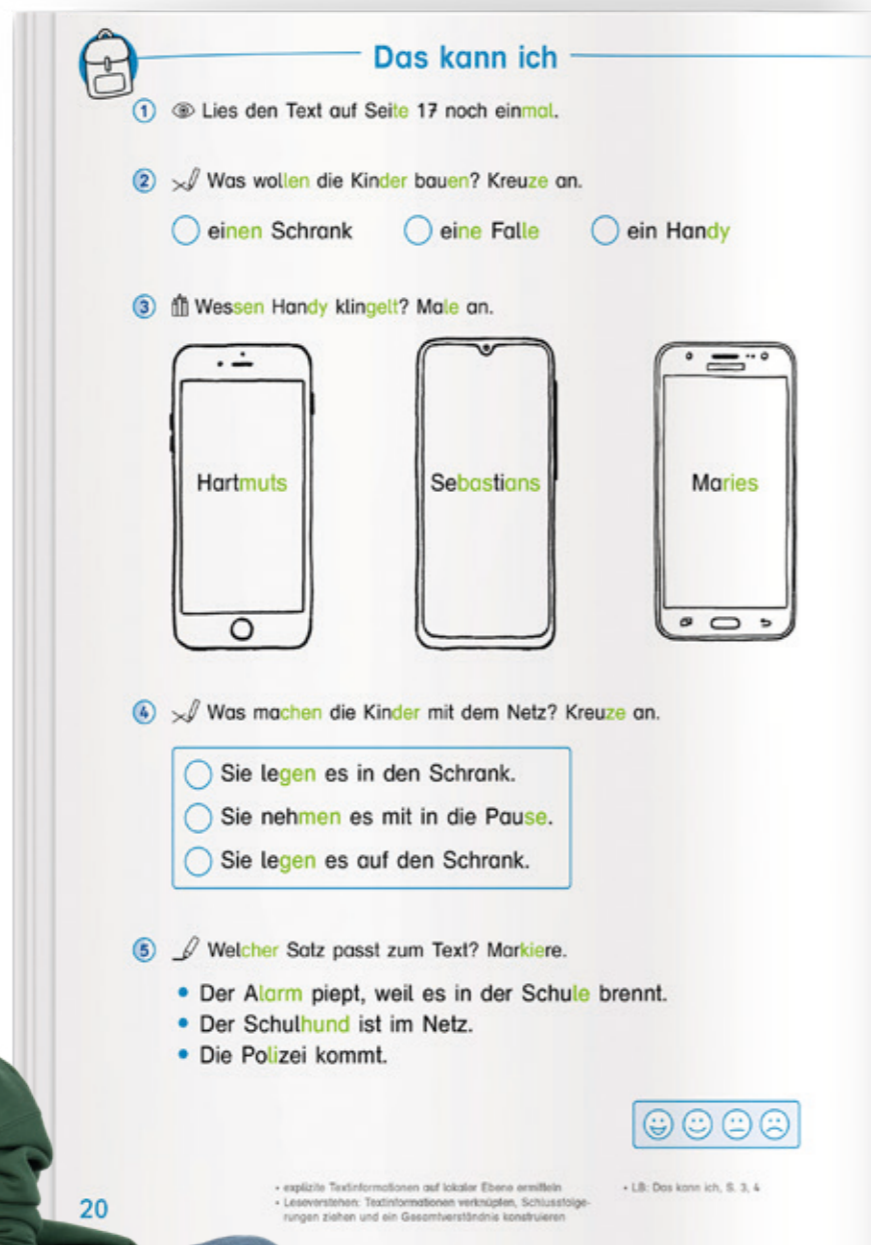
Das kann ich

① Lies den Text auf Seite 17 noch einmal.

② Was wollen die Kinder bauen? Kreuze an.

einen Schrank

eine Falle

ein Handy

③ Wessen Handy klingelt? Male an.

Hartmuts

Sebastians

Maries

④ Was machen die Kinder mit dem Netz? Kreuze an.

Sie legen es in den Schrank.

Sie nehmen es mit in die Pause.

Sie legen es auf den Schrank.

⑤ Welcher Satz passt zum Text? Markiere.

- Der Alarm piept, weil es in der Schule brennt.
- Der Schulhund ist im Netz.
- Die Polizei kommt.

20

• explizite Textinformationen auf lokaler Ebene ermitteln
• Leseverstehen: Textinformationen verknüpfen, Schlussfolgerungen ziehen und ein Gesamtverständnis konstruieren

• LB: Das kann ich, S. 3, 4